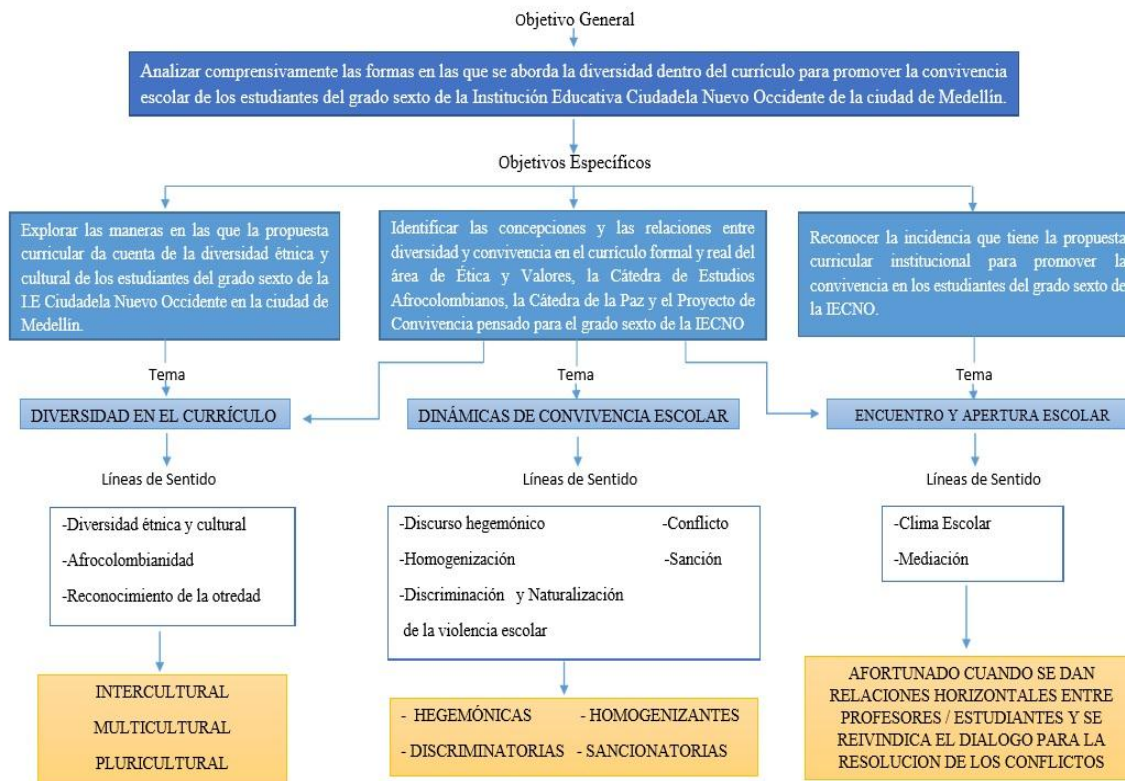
Objetivo General

Analizar comprensivamente las formas en las que se aborda la diversidad dentro del currículo para promover la convivencia escolar de los estudiantes del grado sexto de la Institución Educativa Ciudadela Nuevo Occidente de la ciudad de Medellín.

Objetivos Específicos

Explorar las maneras en las que la propuesta curricular da cuenta de la diversidad étnica y cultural de los estudiantes del grado sexto de la I.E Ciudadela Nuevo Occidente en la ciudad de Medellín.

Identificar las concepciones y las relaciones entre diversidad y convivencia en el currículo formal y real del área de Ética y Valores, la Cátedra de Estudios Afrocolombianos, la Cátedra de la Paz y el Proyecto de Convivencia pensado para el grado sexto de la IECNO

Reconocer la incidencia que tiene la propuesta curricular institucional para promover la convivencia en los estudiantes del grado sexto de la IECNO.

Tema

Tema

Tema

DIVERSIDAD EN EL CURRÍCULO

DINÁMICAS DE CONVIVENCIA ESCOLAR

ENCUENTRO Y APERTURA ESCOLAR

Líneas de Sentido

Líneas de Sentido

Líneas de Sentido

-Diversidad étnica y cultural
-Afrocolombianidad
-Reconocimiento de la otredad

-Discurso hegemónico
-Homogenización
-Discriminación y Naturalización de la violencia escolar
-Conflicto
-Sanción

-Clima Escolar
-Mediación

INTERCULTURAL
MULTICULTURAL
PLURICULTURAL

- HEGEMÓNICAS - HOMOGENIZANTES
- DISCRIMINATORIAS - SANCIONATORIAS

AFORTUNADO CUANDO SE DAN RELACIONES HORIZONTALES ENTRE PROFESORES / ESTUDIANTES Y SE REIVINDICA EL DIALOGO PARA LA RESOLUCION DE LOS CONFLICTOS